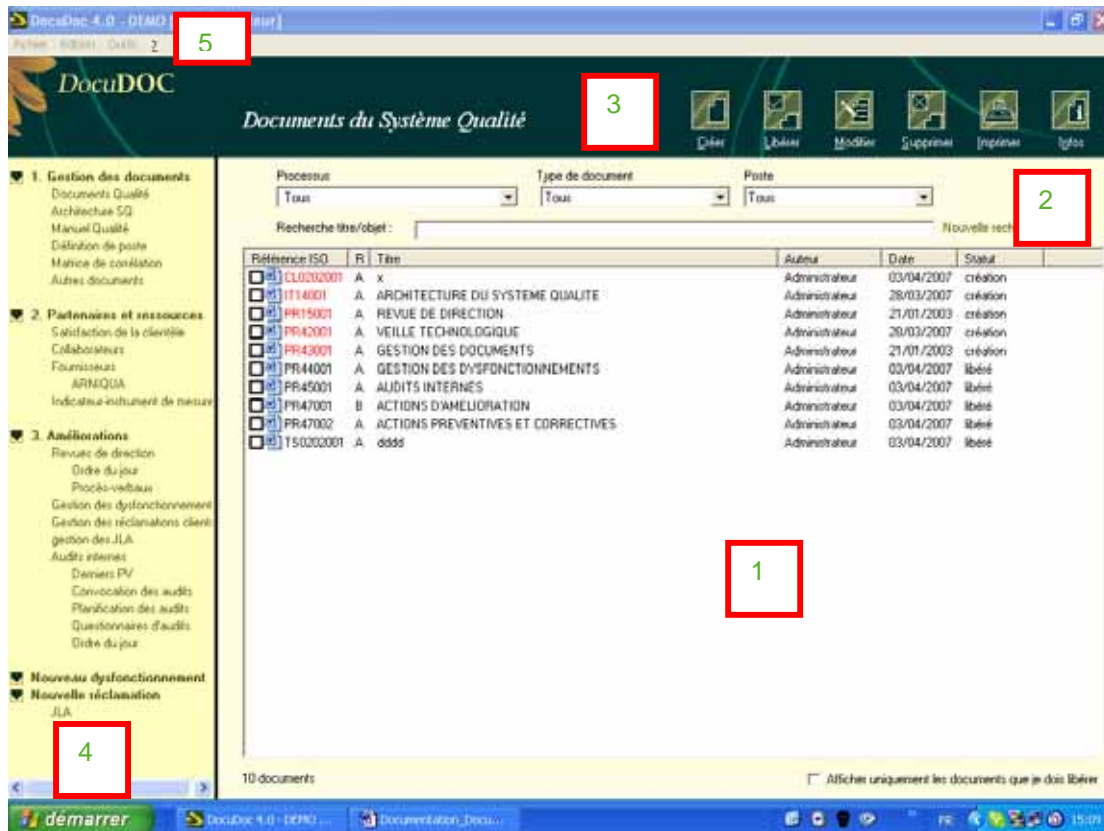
DocuDoc 4.0 - DEMO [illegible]eur]

Fichier Edition Outils ?

5

DocuDOC

Documents du Système Qualité

3

Créer Libérer Modifier Supprimer Imprimer Infos

1. Gestion des documents
Documents Qualité
Architecture SQ
Manuel Qualité
Définition de poste
Matrice de corrélation
Autres documents

2. Partenaires et ressources
Satisfaction de la clientèle
Collaborateurs
Fournisseurs
ARNIQUA
Indicateur-instrument de mesure

3. Améliorations
Revues de direction
Ordre du jour
Procès-verbaux
Gestion des dysfonctionnement
Gestion des réclamations client
gestion des JLA
Audits internes
Derniers PV
Convocation des audits
Planification des audits
Questionnaires d'audits
Ordre du jour

Nouveau dysfonctionnement
Nouvelle réclamation
JLA

4

Processus
Tous

Type de document
Tous

Poste
Tous

2

Recherche titre/objet :

Nouvelle rech

| Référence ISO | R | Titre | Auteur | Date | Statut |
|---|---|---|---|---|---|
| CL0202001 | A | x | Administrateur | 03/04/2007 | création |
| IT14001 | A | ARCHITECTURE DU SYSTEME QUALITE | Administrateur | 28/03/2007 | création |
| PR15001 | A | REVUE DE DIRECTION | Administrateur | 21/01/2003 | création |
| PR42001 | A | VEILLE TECHNOLOGIQUE | Administrateur | 28/03/2007 | création |
| PR43001 | A | GESTION DES DOCUMENTS | Administrateur | 21/01/2003 | création |
| PR44001 | A | GESTION DES DYSFONCTIONNEMENTS | Administrateur | 03/04/2007 | libéré |
| PR45001 | A | AUDITS INTERNES | Administrateur | 03/04/2007 | libéré |
| PR47001 | B | ACTIONS D'AMÉLIORATION | Administrateur | 03/04/2007 | libéré |
| PR47002 | A | ACTIONS PREVENTIVES ET CORRECTIVES | Administrateur | 03/04/2007 | libéré |
| TS0202001 | A | dddd | Administrateur | 03/04/2007 | libéré |

1

10 documents

Afficher uniquement les documents que je dois libérer

démarrer DocuDoc 4.0 - DEMO ... Documentation_Docu... FR 15:09